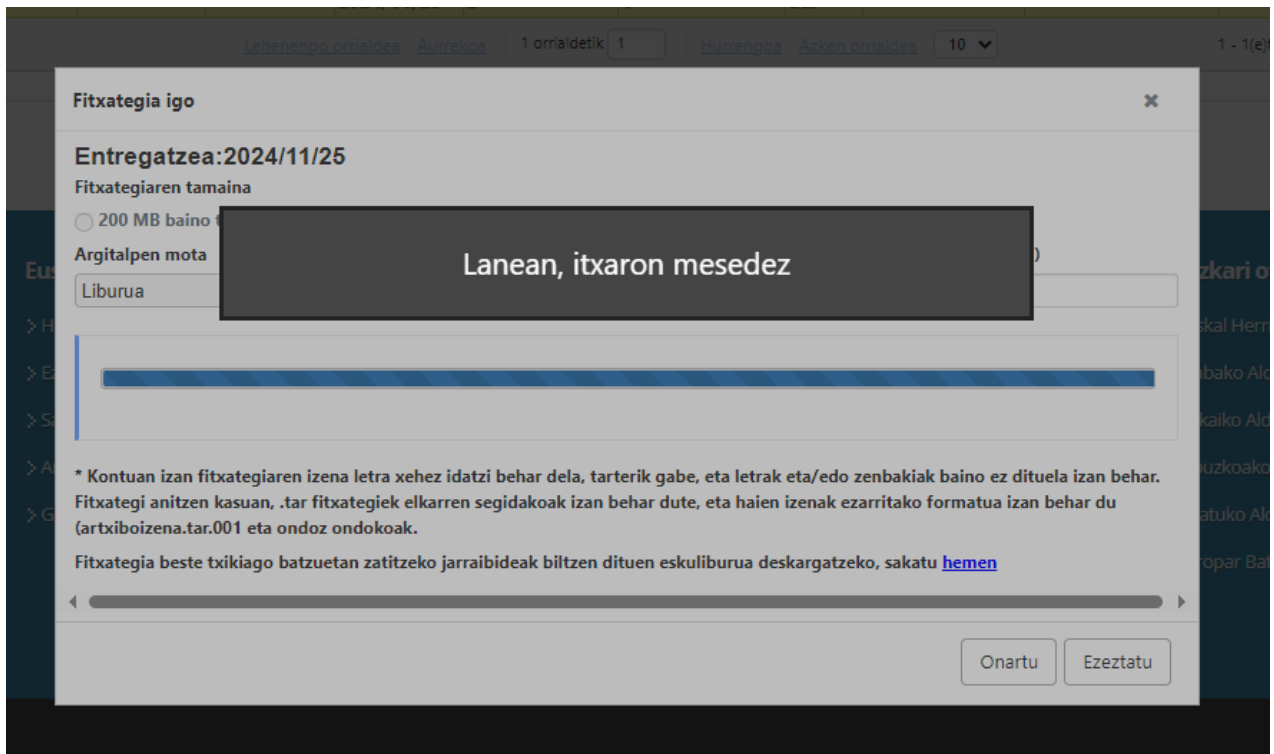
Lehenengo orrialdea Aurrekoa | 1 orrialdetik 1 | Hurrengoa Azken orrialdea 10

1 - 1(e)

Fitxategia igo

Entregatzea:2024/11/25

Fitxategiaren tamaina

200 MB baino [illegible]

Argitalpen mota

Liburua

Lanean, itxaron mesedez

Eu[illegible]

zkari o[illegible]

> H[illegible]

> E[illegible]

> S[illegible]

> A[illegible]

> G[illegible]

skal Herr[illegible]

bako Ald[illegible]

kaiko Ald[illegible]

uzkoako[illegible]

atuko Ald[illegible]

ropar Bat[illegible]

* Kontuan izan fitxategiaren izena letra xehez idatzi behar dela, tarterik gabe, eta letrak eta/edo zenbakiak baino ez dituela izan behar. Fitxategi anitzen kasuan, .tar fitxategiek elkarren segidakoak izan behar dute, eta haien izenak ezarritako formatua izan behar du (artxiboizena.tar.001 eta ondoz ondokoak.

Fitxategia beste txikiago batzuetan zatitzeko jarraibideak biltzen dituen eskuliburua deskargatzeko, sakatu hemen

Onartu Ezeztatu